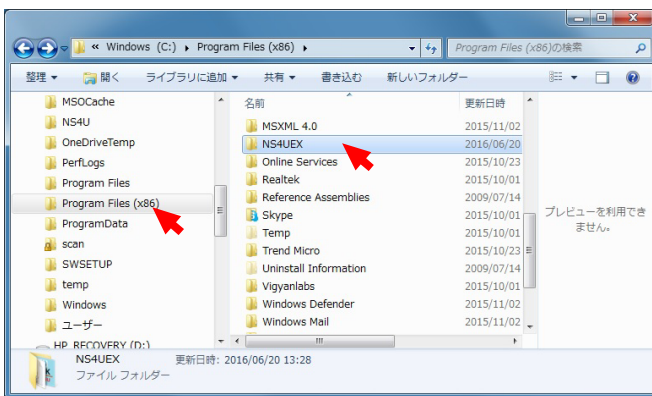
« Windows (C:) ▸ Program Files (x86) ▸

Program Files (x86)の検索

整理 ▾　開く　ライブラリに追加 ▾　共有 ▾　書き込む　新しいフォルダー

MSOCache
NS4U
OneDriveTemp
PerfLogs
Program Files
Program Files (x86)
ProgramData
scan
SWSETUP
temp
Windows
ユーザー
HP_RECOVERY (D:)

| 名前 | 更新日時 |
|---|---|
| MSXML 4.0 | 2015/11/02 |
| NS4UEX | 2016/06/20 |
| Online Services | 2015/10/23 |
| Realtek | 2015/10/01 |
| Reference Assemblies | 2009/07/14 |
| Skype | 2015/10/01 |
| Temp | 2015/10/01 |
| Trend Micro | 2015/10/23 |
| Uninstall Information | 2009/07/14 |
| Vigyanlabs | 2015/10/01 |
| Windows Defender | 2015/11/02 |
| Windows Mail | 2015/11/02 |

プレビューを利用できません。

NS4UEX　更新日時: 2016/06/20 13:28
ファイル フォルダー